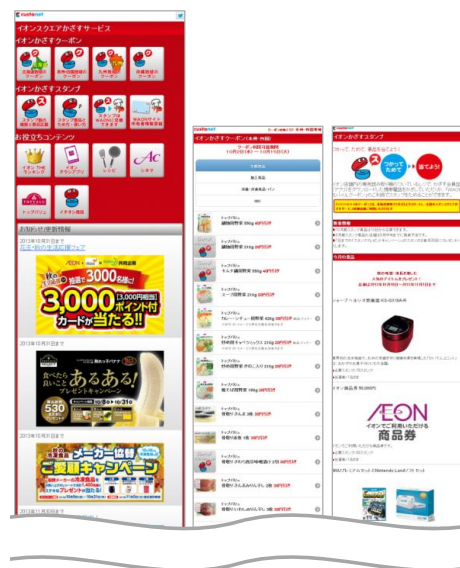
イオンスクエアかざすサービス

イオンかざすクーポン

イオンかざすスタンプ

お役立ちコンテンツ

イオン
Ac

トップバリュ

お知らせ/最新情報

2013年10月31日まで

AEON

3,000名様

3,000ポイント付カードが当たる!!

2013年10月31日まで

あるある!

2013年10月31日まで

メーカー協賛ご愛顧キャンペーン

イオンかざすクーポン

トップバリュ

イオンかざすスタンプ

AEON

商品券